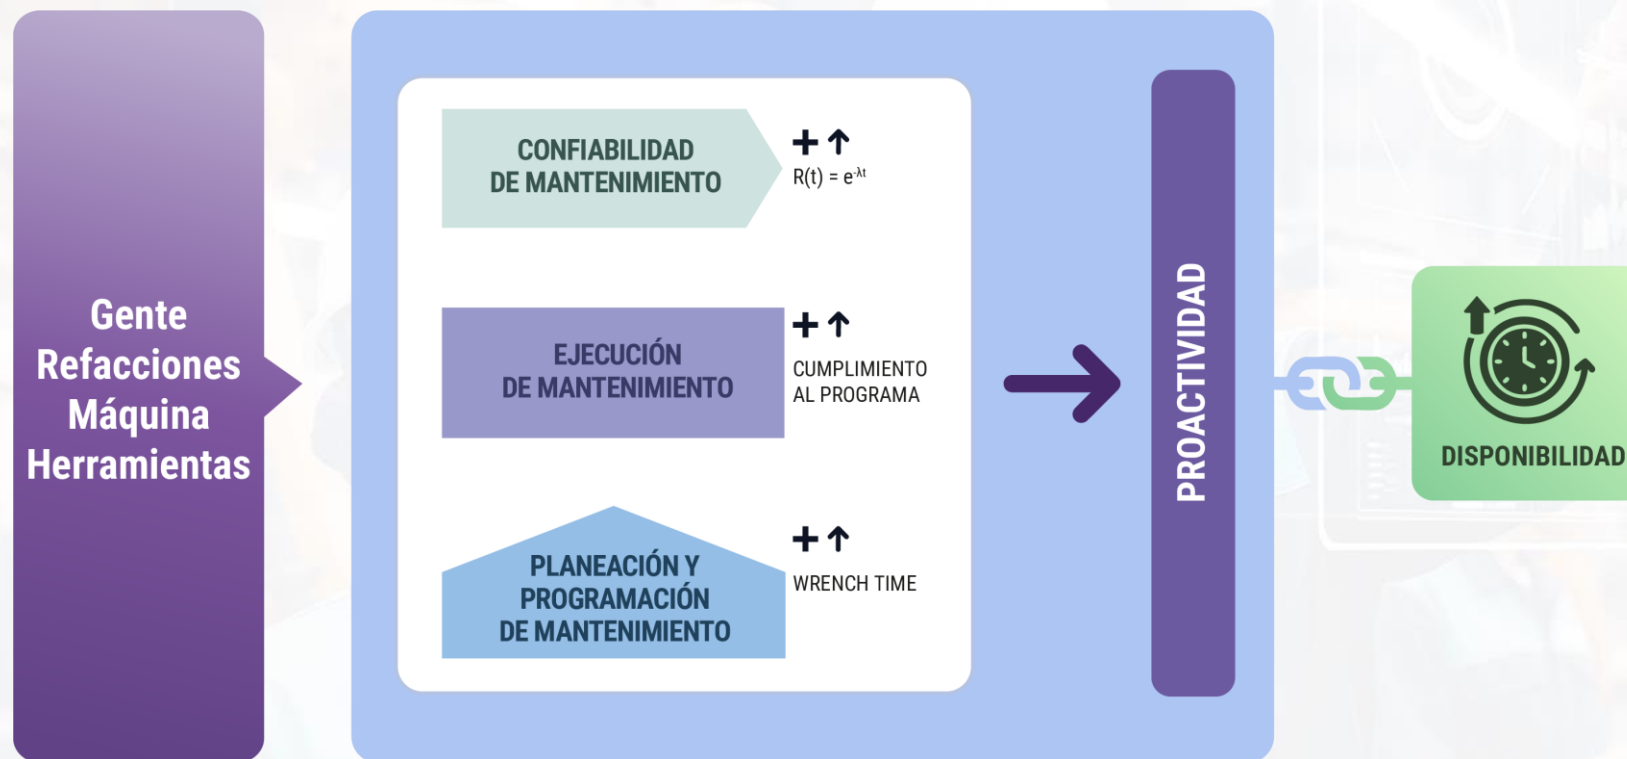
Gente
Refacciones
Máquina
Herramientas

CONFIABILIDAD
DE MANTENIMIENTO

+ ↑
$R(t) = e^{-\lambda t}$

EJECUCIÓN
DE MANTENIMIENTO

+ ↑
CUMPLIMIENTO
AL PROGRAMA

PLANEACIÓN Y
PROGRAMACIÓN
DE MANTENIMIENTO

+ ↑
WRENCH TIME

PROACTIVIDAD

DISPONIBILIDAD